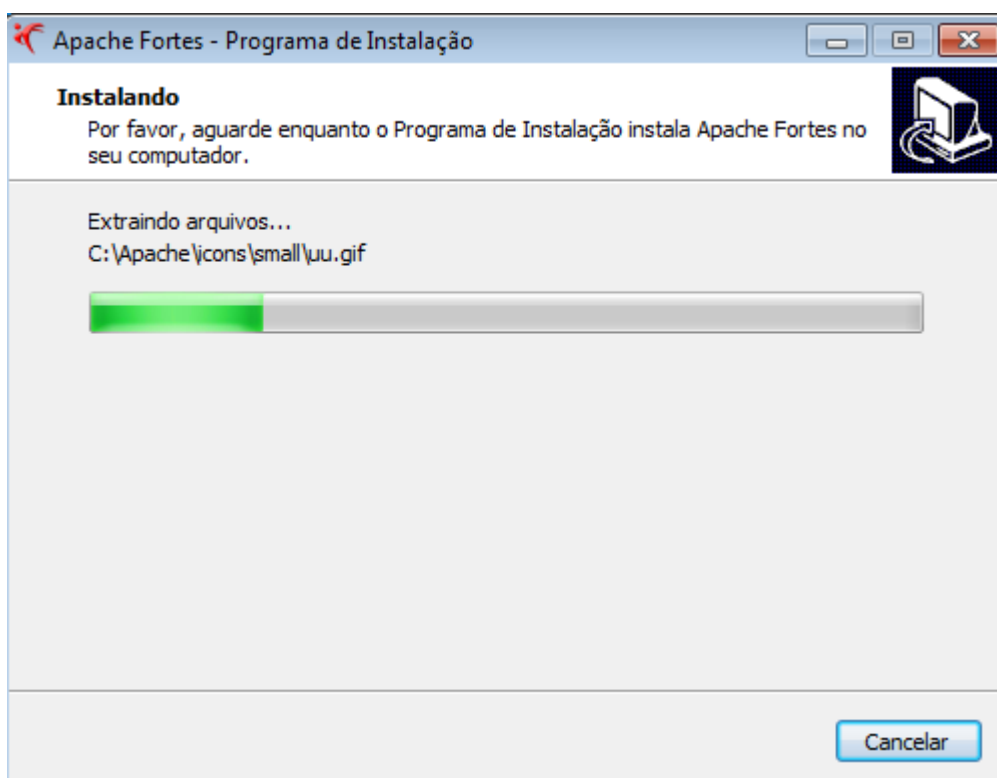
Apache Fortes - Programa de Instalação

Instalando
Por favor, aguarde enquanto o Programa de Instalação instala Apache Fortes no seu computador.

Extraindo arquivos...
C:\Apache\icons\small\uu.gif

Cancelar